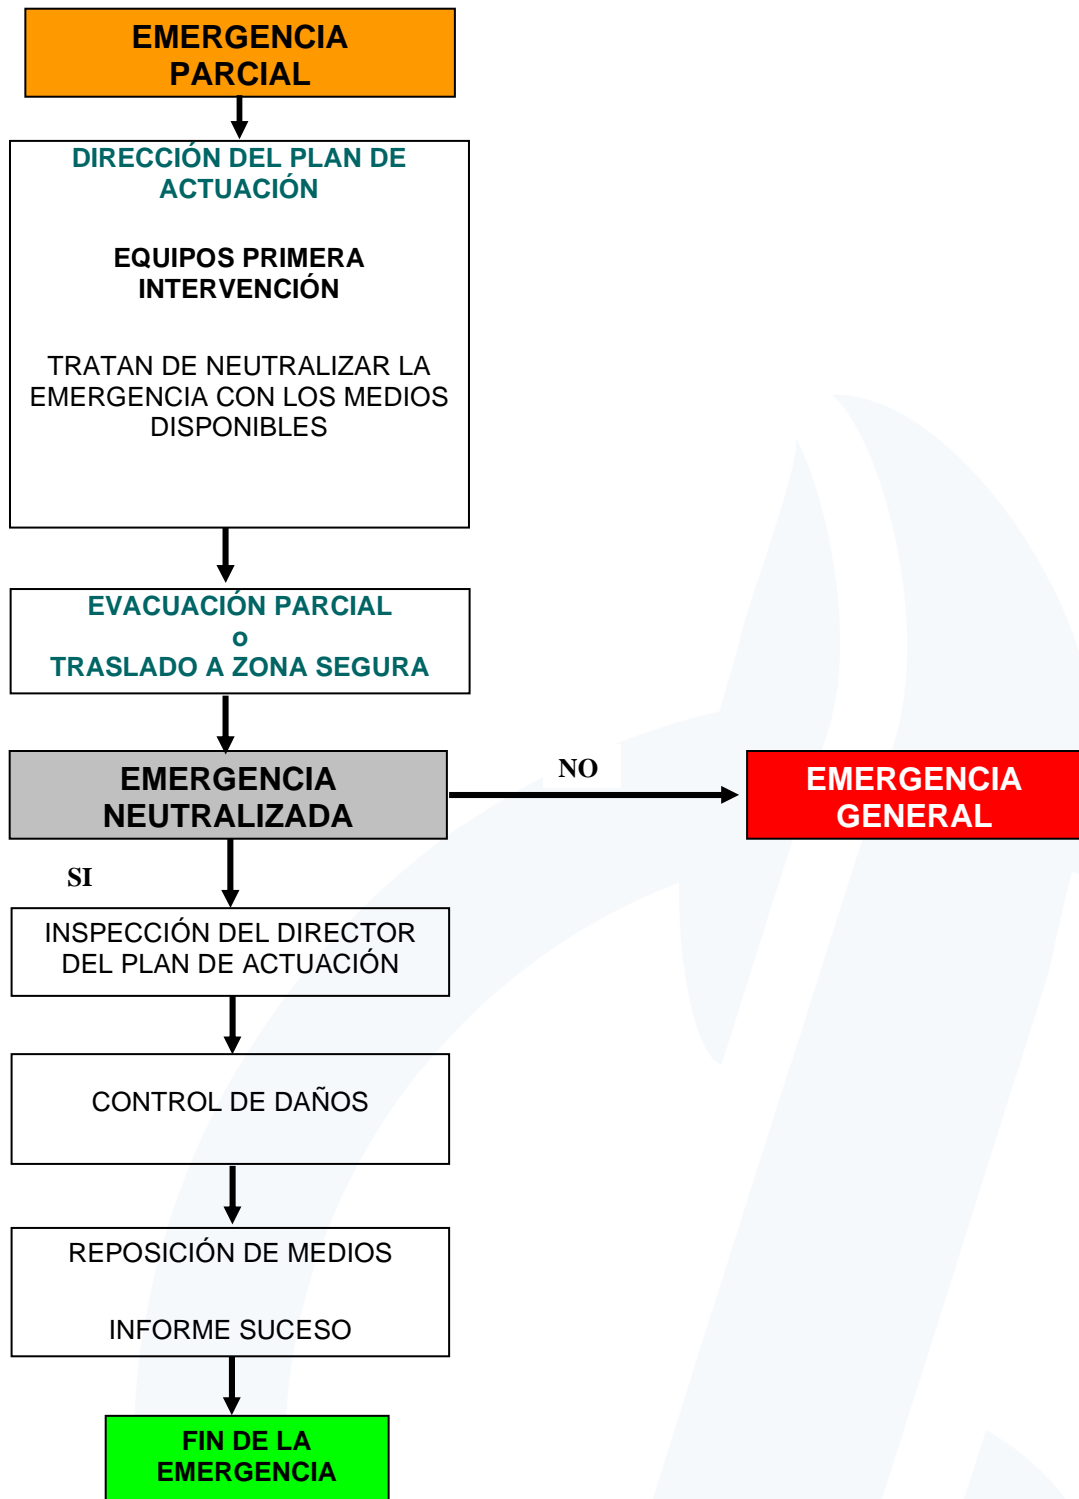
EMERGENCIA PARCIAL

DIRECCIÓN DEL PLAN DE ACTUACIÓN

EQUIPOS PRIMERA INTERVENCIÓN

TRATAN DE NEUTRALIZAR LA EMERGENCIA CON LOS MEDIOS DISPONIBLES

EVACUACIÓN PARCIAL
o
TRASLADO A ZONA SEGURA

EMERGENCIA NEUTRALIZADA

NO

EMERGENCIA GENERAL

SI

INSPECCIÓN DEL DIRECTOR DEL PLAN DE ACTUACIÓN

CONTROL DE DAÑOS

REPOSICIÓN DE MEDIOS

INFORME SUCESO

FIN DE LA EMERGENCIA